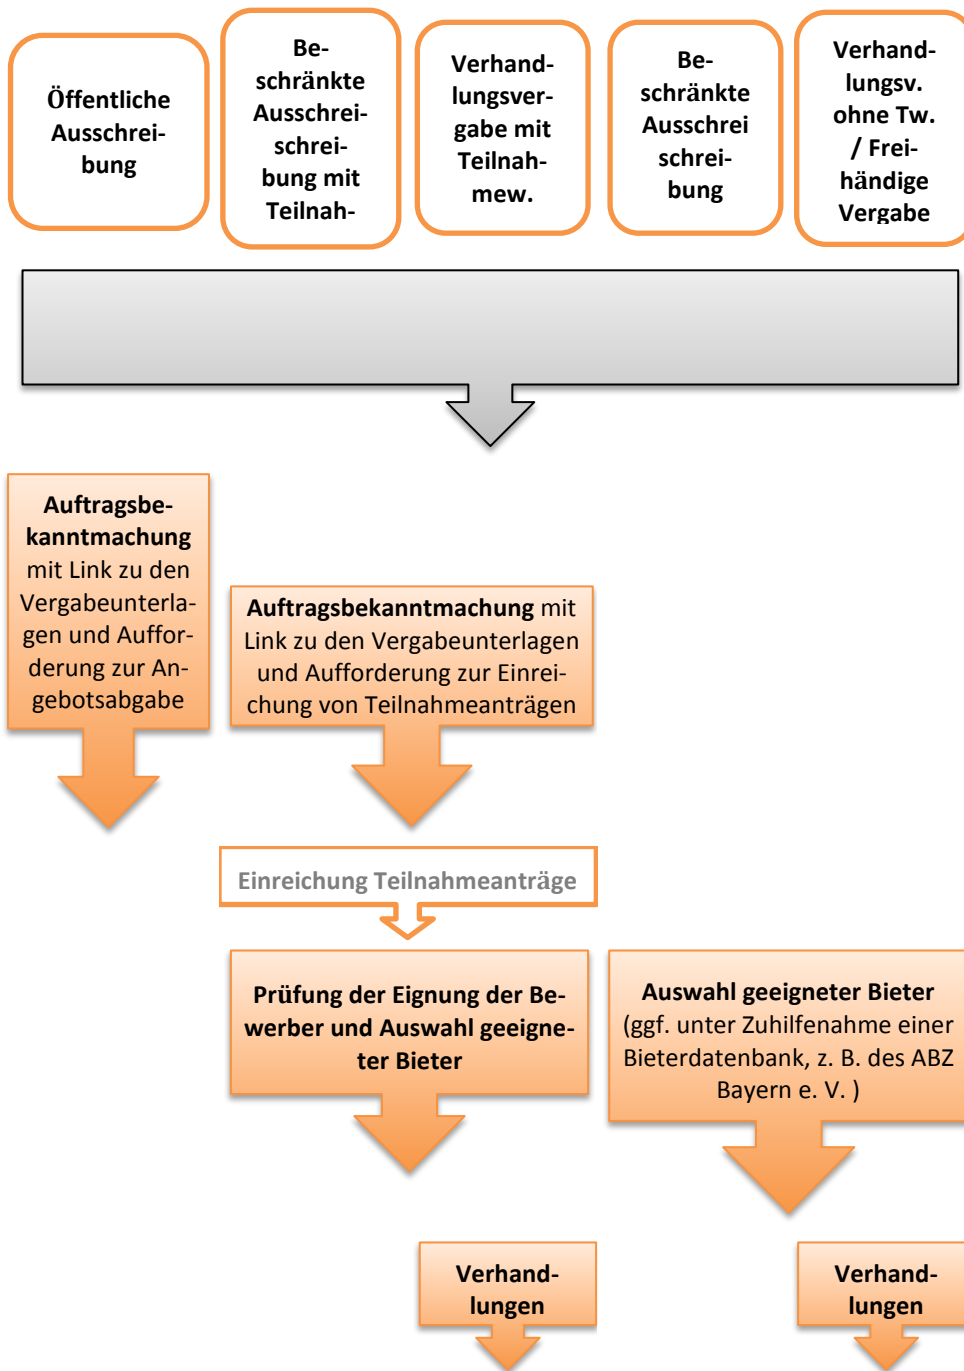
Öffentliche Ausschreibung

Beschränkte Ausschreibung mit Teilnah-

Verhandlungsvergabe mit Teilnahmew.

Beschränkte Ausschrei schreibung

Verhandlungsv. ohne Tw. / Freihändige Vergabe

**Auftragsbekanntmachung** mit Link zu den Vergabeunterlagen und Aufforderung zur Angebotsabgabe

**Auftragsbekanntmachung** mit Link zu den Vergabeunterlagen und Aufforderung zur Einreichung von Teilnahmeanträgen

Einreichung Teilnahmeanträge

Prüfung der Eignung der Bewerber und Auswahl geeigneter Bieter

**Auswahl geeigneter Bieter** (ggf. unter Zuhilfenahme einer Bieterdatenbank, z. B. des ABZ Bayern e. V. )

Verhandlungen

Verhandlungen